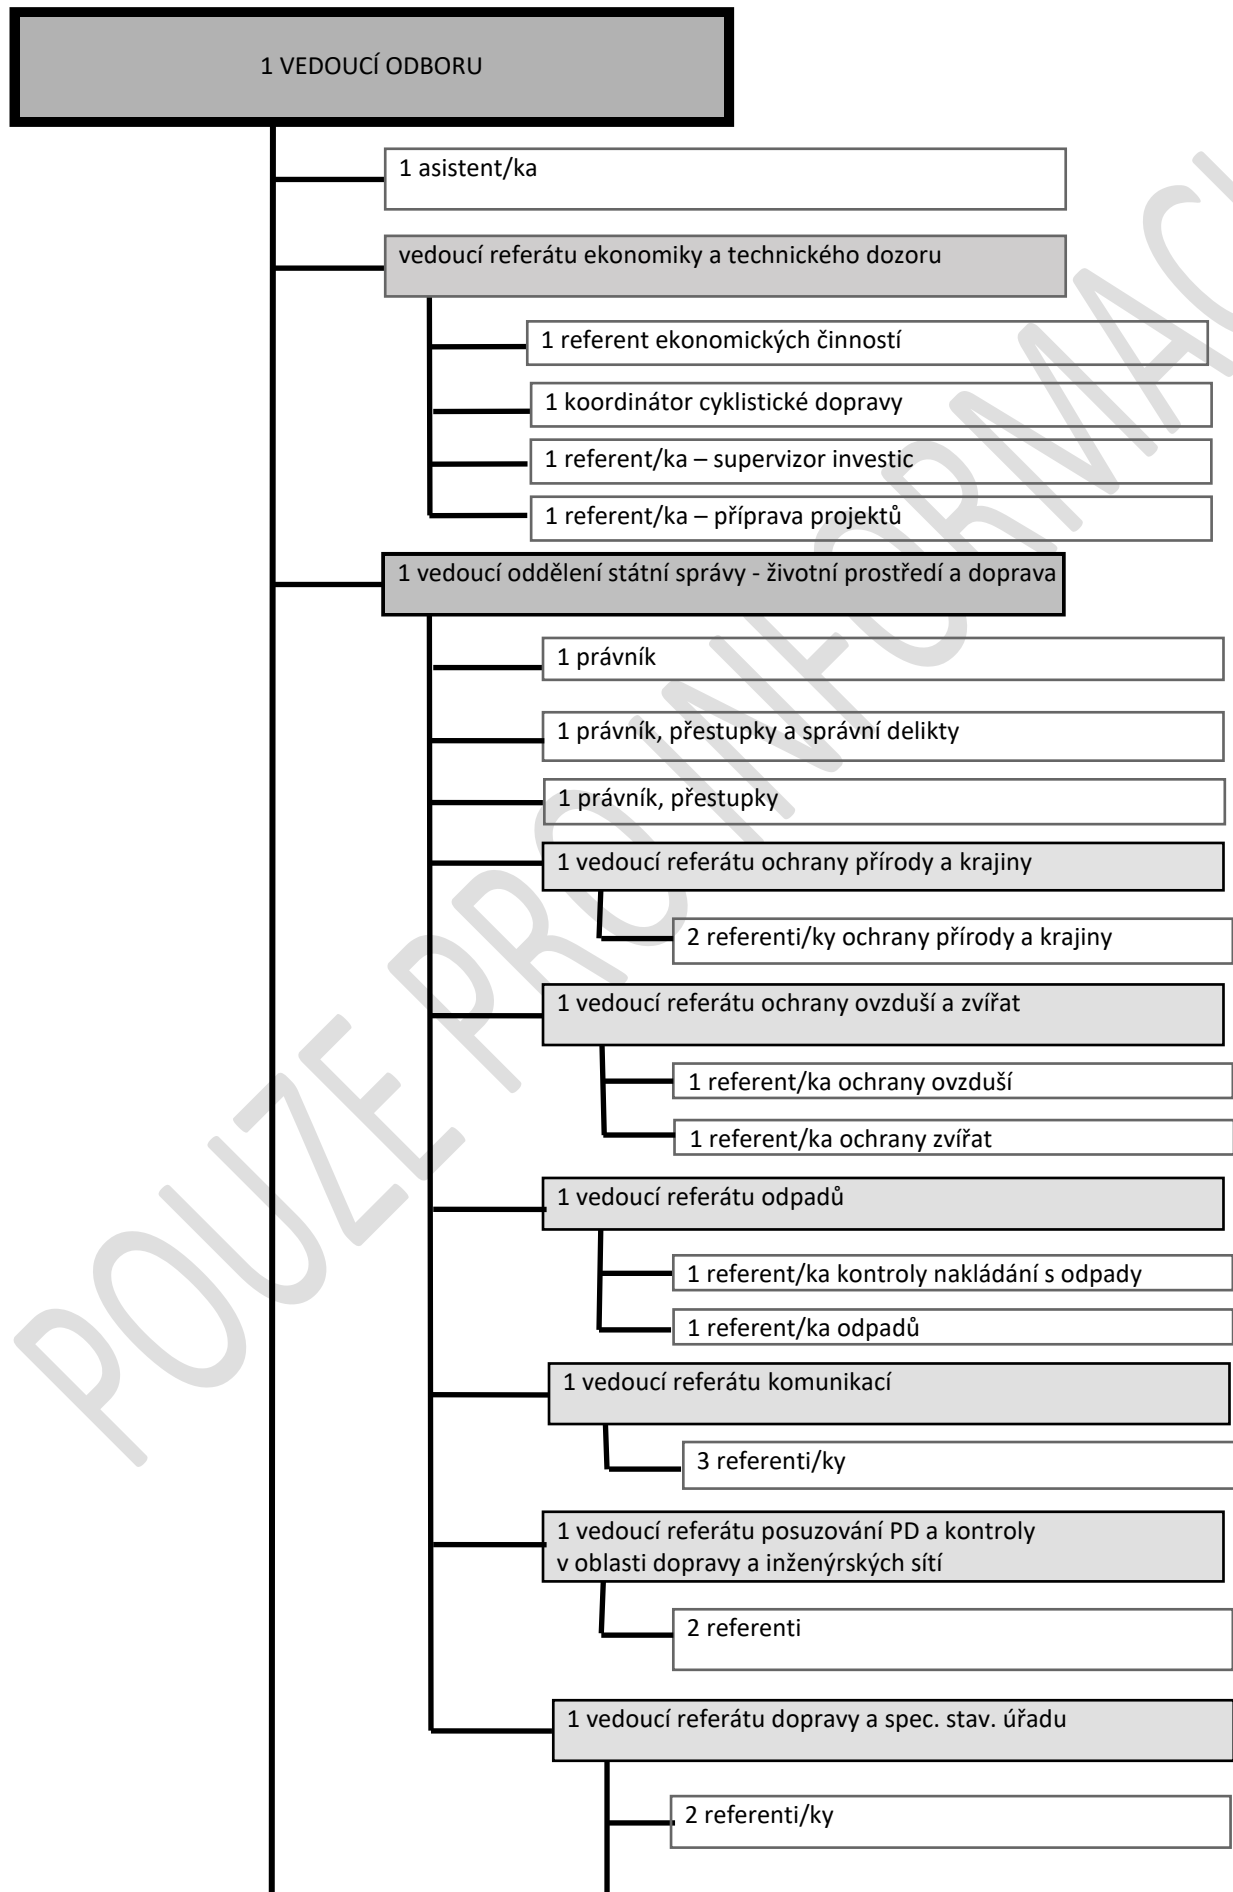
1 VEDOUCÍ ODBORU

1 asistent/ka

vedoucí referátu ekonomiky a technického dozoru

1 referent ekonomických činností

1 koordinátor cyklistické dopravy

1 referent/ka – supervizor investic

1 referent/ka – příprava projektů

1 vedoucí oddělení státní správy - životní prostředí a doprava

1 právník

1 právník, přestupky a správní delikty

1 právník, přestupky

1 vedoucí referátu ochrany přírody a krajiny

2 referenti/ky ochrany přírody a krajiny

1 vedoucí referátu ochrany ovzduší a zvířat

1 referent/ka ochrany ovzduší

1 referent/ka ochrany zvířat

1 vedoucí referátu odpadů

1 referent/ka kontroly nakládání s odpady

1 referent/ka odpadů

1 vedoucí referátu komunikací

3 referenti/ky

1 vedoucí referátu posuzování PD a kontroly v oblasti dopravy a inženýrských sítí

2 referenti

1 vedoucí referátu dopravy a spec. stav. úřadu

2 referenti/ky

POUZE PRO INFORMACI